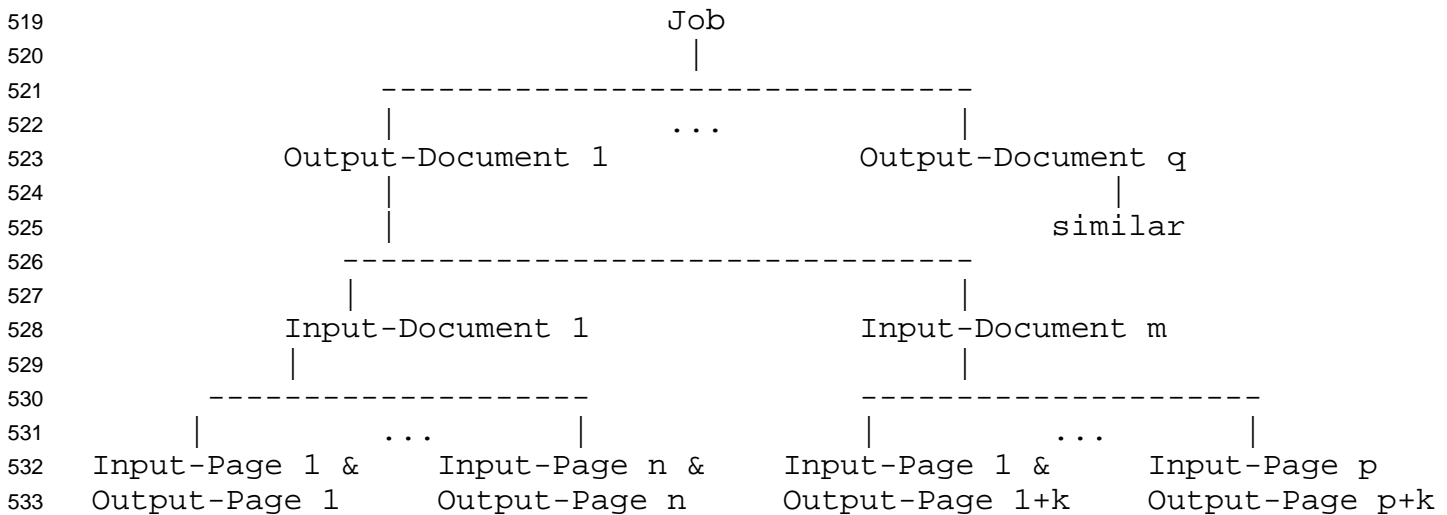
519 Job
520 |
521 -------------------------------
522 | ... |
523 Output-Document 1 Output-Document q
524 | |
525 | similar
526 ---------------------------------
527 | |
528 Input-Document 1 Input-Document m
529 | |
530 -------------------- ---------------------
531 | ... | | ... |
532 Input-Page 1 & Input-Page n & Input-Page 1 & Input-Page p
533 Output-Page 1 Output-Page n Output-Page 1+k Output-Page p+k